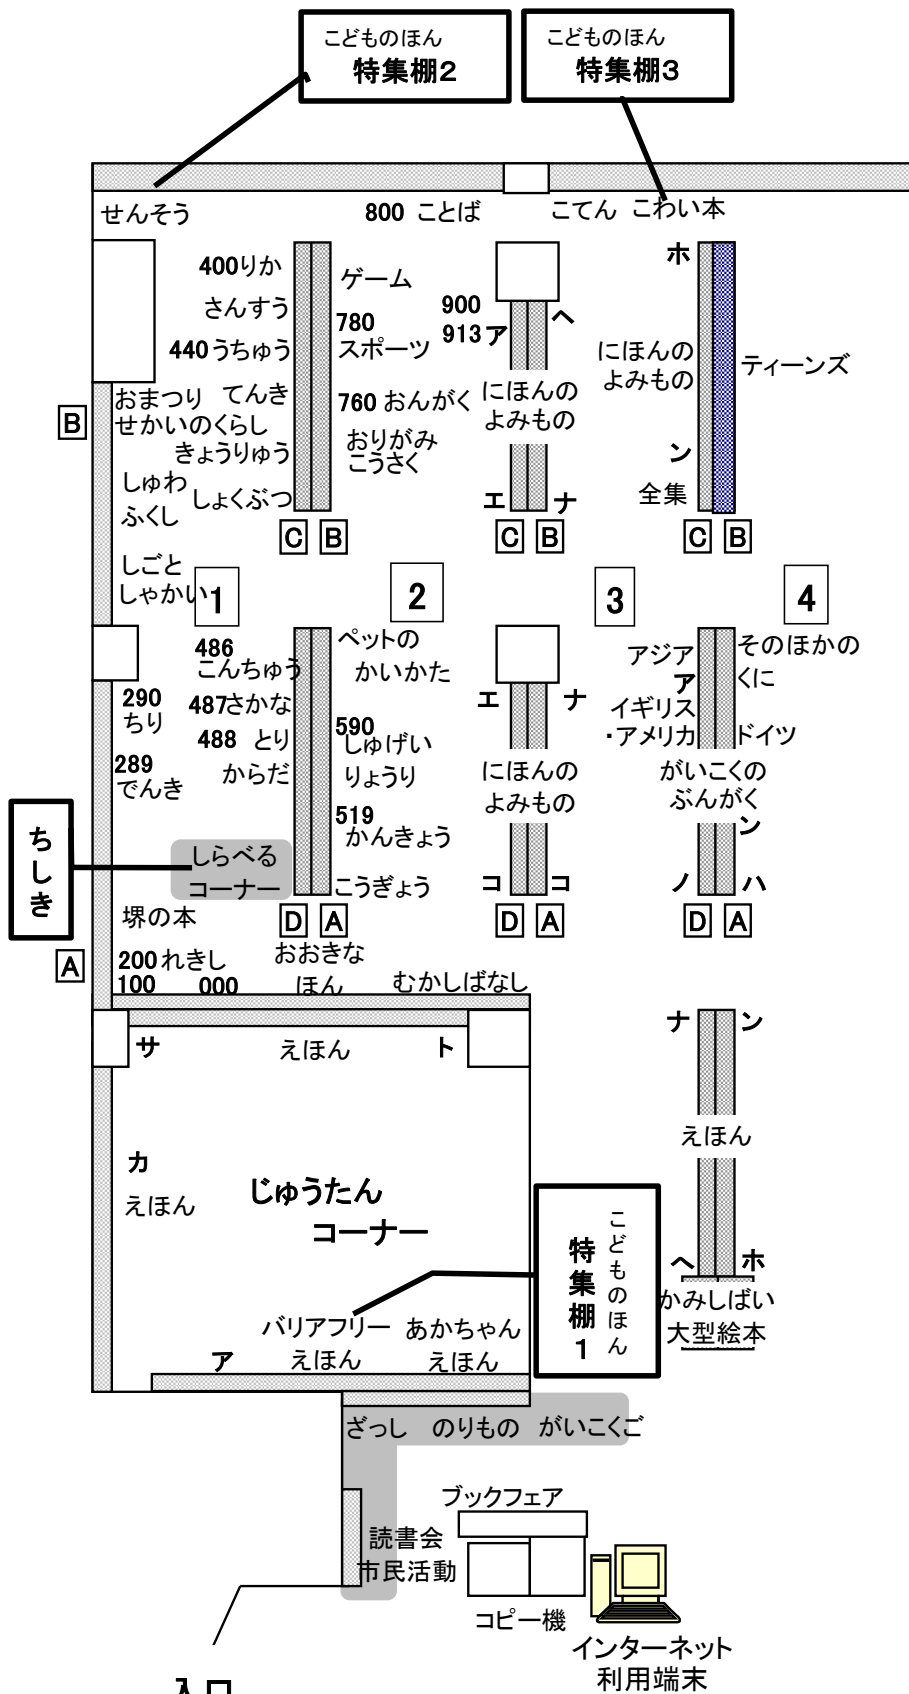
こどものほん
特集棚2

こどものほん
特集棚3

せんそう
800 ことば
こてん こわい本

400りか
さんすう
440うちゅう
ゲーム
780 スポーツ
760 おんがく
おりがみ こうさく

900
913ア
ヘ
にほんの よみもの
エ
ナ

ホ
にほんの よみもの
ン
全集
ティーンズ

B

おまつり てんき
せかいのくらし
きょうりゅう
しゅわ
ふくし
しょくぶつ
しごと
しゃかい

C B
C B
C B

1
2
3
4

486 こんちゅう
487さかな
488 とり
からだ
290 ちり
289 でんき
ペットの かいかた
590 しゅげい
りょうり
519 かんきょう
こうぎょう

エ
ナ
にほんの よみもの
コ
コ

アジア
ア
イギリス・アメリカ
そのほかの くに
ドイツ
がいこくの ぶんがく
ン
ノ
ハ

ちしき
しらべる コーナー
堺の本

A

D A
D A
D A

200れきし
100
000
おおきな ほん
むかしばなし

サ
えほん
ト

ナ
ン
えほん
ヘ
ホ
かみしばい
大型絵本

カ
えほん
じゅうたん コーナー

こどものほん
特集棚1

バリアフリー えほん
あかちゃん えほん
ア

ざっし のりもの がいこくご

ブックフェア
読書会
市民活動
コピー機
インターネット 利用端末

入口